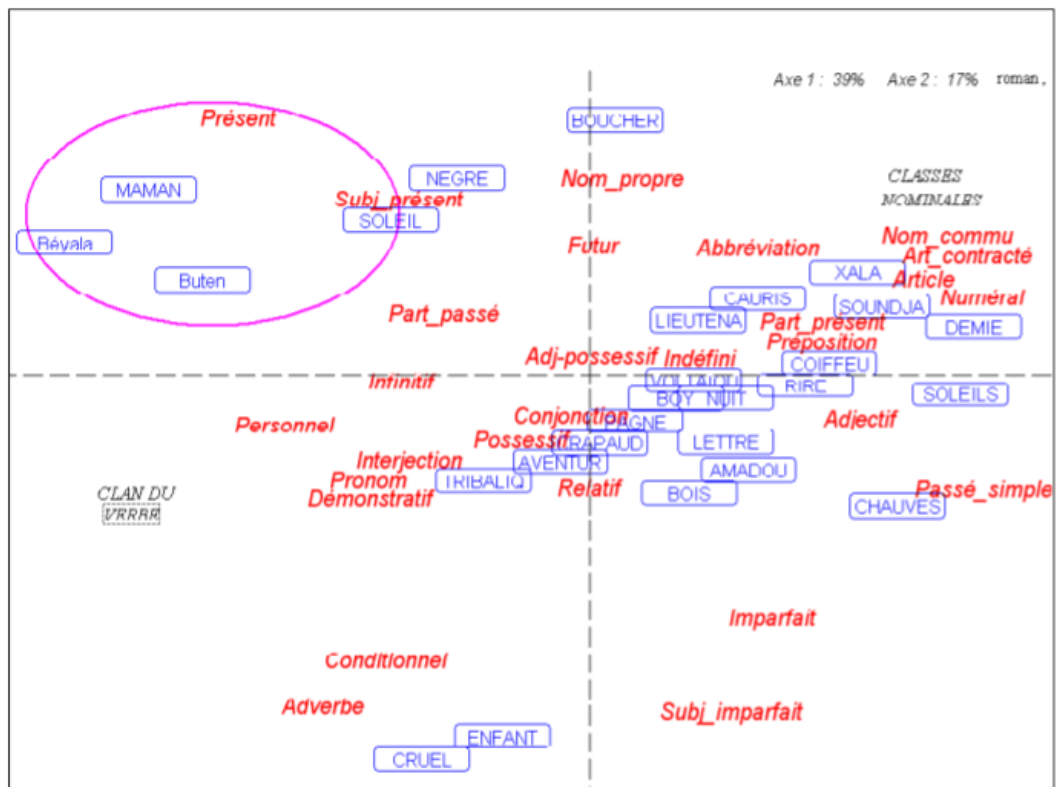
Axe 1 : 39% Axe 2 : 17% roman,

Présent

BOUCHER

CLASSES NOMINALES

MAMAN

NEGRE

Nom_propre

Subj_présent

SOLEIL

Réyala

Futur

Abbréviation

Nom_commu

Art_contracté

Article

XALA

Buten

CAURIS

SOUNDJA

Numéral

Part_passé

LIEUTENA

Part_présent

DEMIE

Préposition

Adj-possessif

Indéfini

COIFFEU

Infinitif

VOLTAIQU

RIRE

SOLEILS

BOY

NUIT

Conjonction

PAGNE

Adjectif

Personnel

Possessif

CRAPAUD

LETTRE

Interjection

AVENTUR

AMADOU

CLAN DU VRRRR

Pronom

TRIBALIQ

Relatif

BOIS

Passé_simple

Démonstratif

CHAUVES

Imparfait

Conditionnel

Adverbe

Subj_imparfait

ENFANT

CRUEL